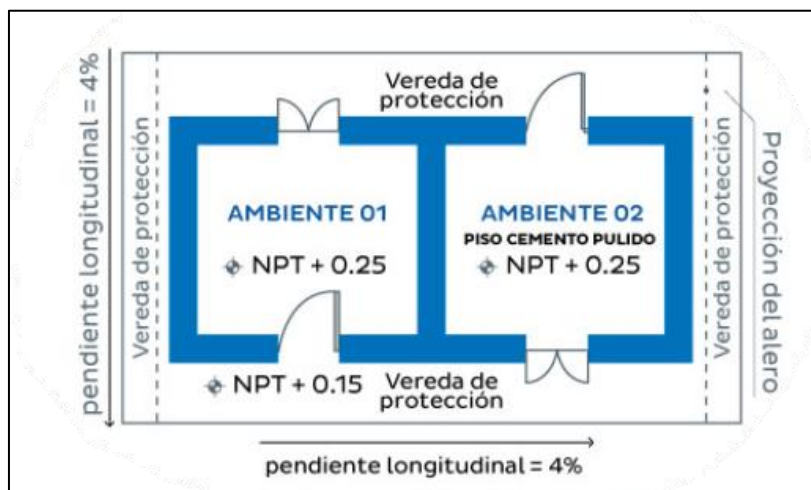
pendiente longitudinal = 4%

Vereda de protección

Vereda de protección

AMBIENTE 01

NPT + 0.25

AMBIENTE 02

PISO CEMENTO PULIDO

NPT + 0.25

NPT + 0.15

Vereda de protección

Vereda de protección

Proyección del alero

pendiente longitudinal = 4%